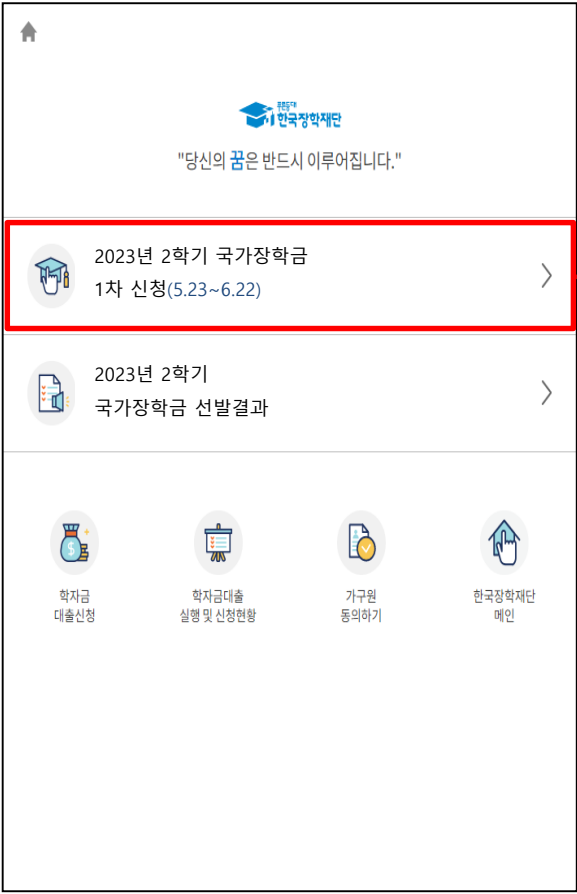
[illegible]
한국장학재단

"당신의 꿈은 반드시 이루어집니다."

2023년 2학기 국가장학금
1차 신청(5.23~6.22)

2023년 2학기
국가장학금 선발결과

학자금
대출신청

학자금대출
실행 및 신청현황

가구원
동의하기

한국장학재단
메인